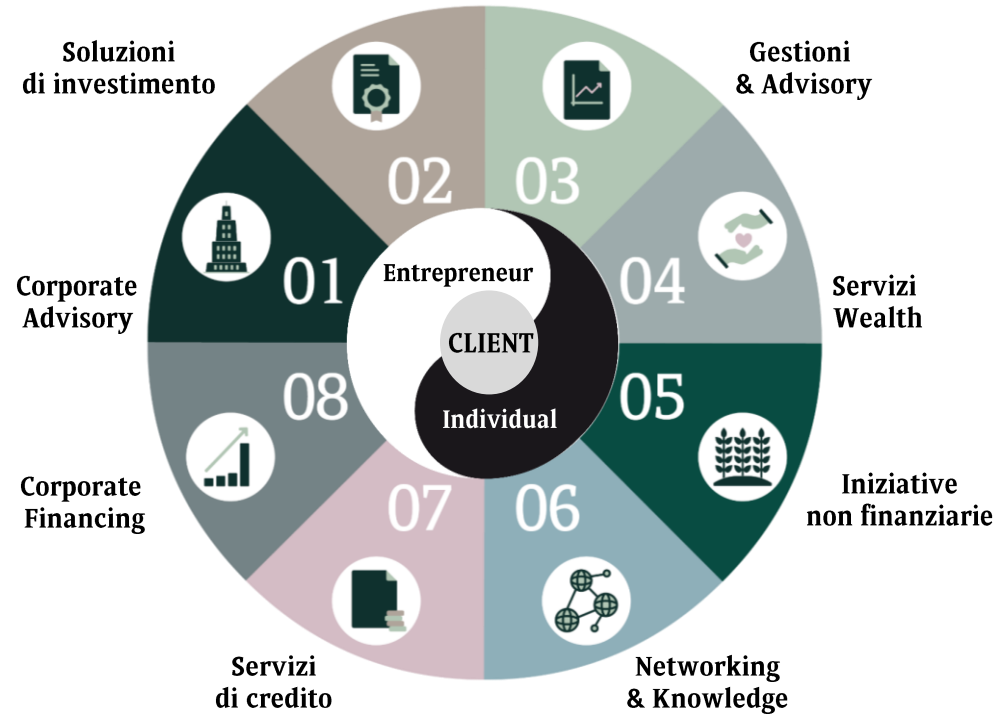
Soluzioni di investimento

02

Gestioni & Advisory

03

Corporate Advisory

01

Entrepreneur

CLIENT

Individual

04

Servizi Wealth

08

05

Corporate Financing

07

06

Iniziative non finanziarie

Servizi di credito

Networking & Knowledge